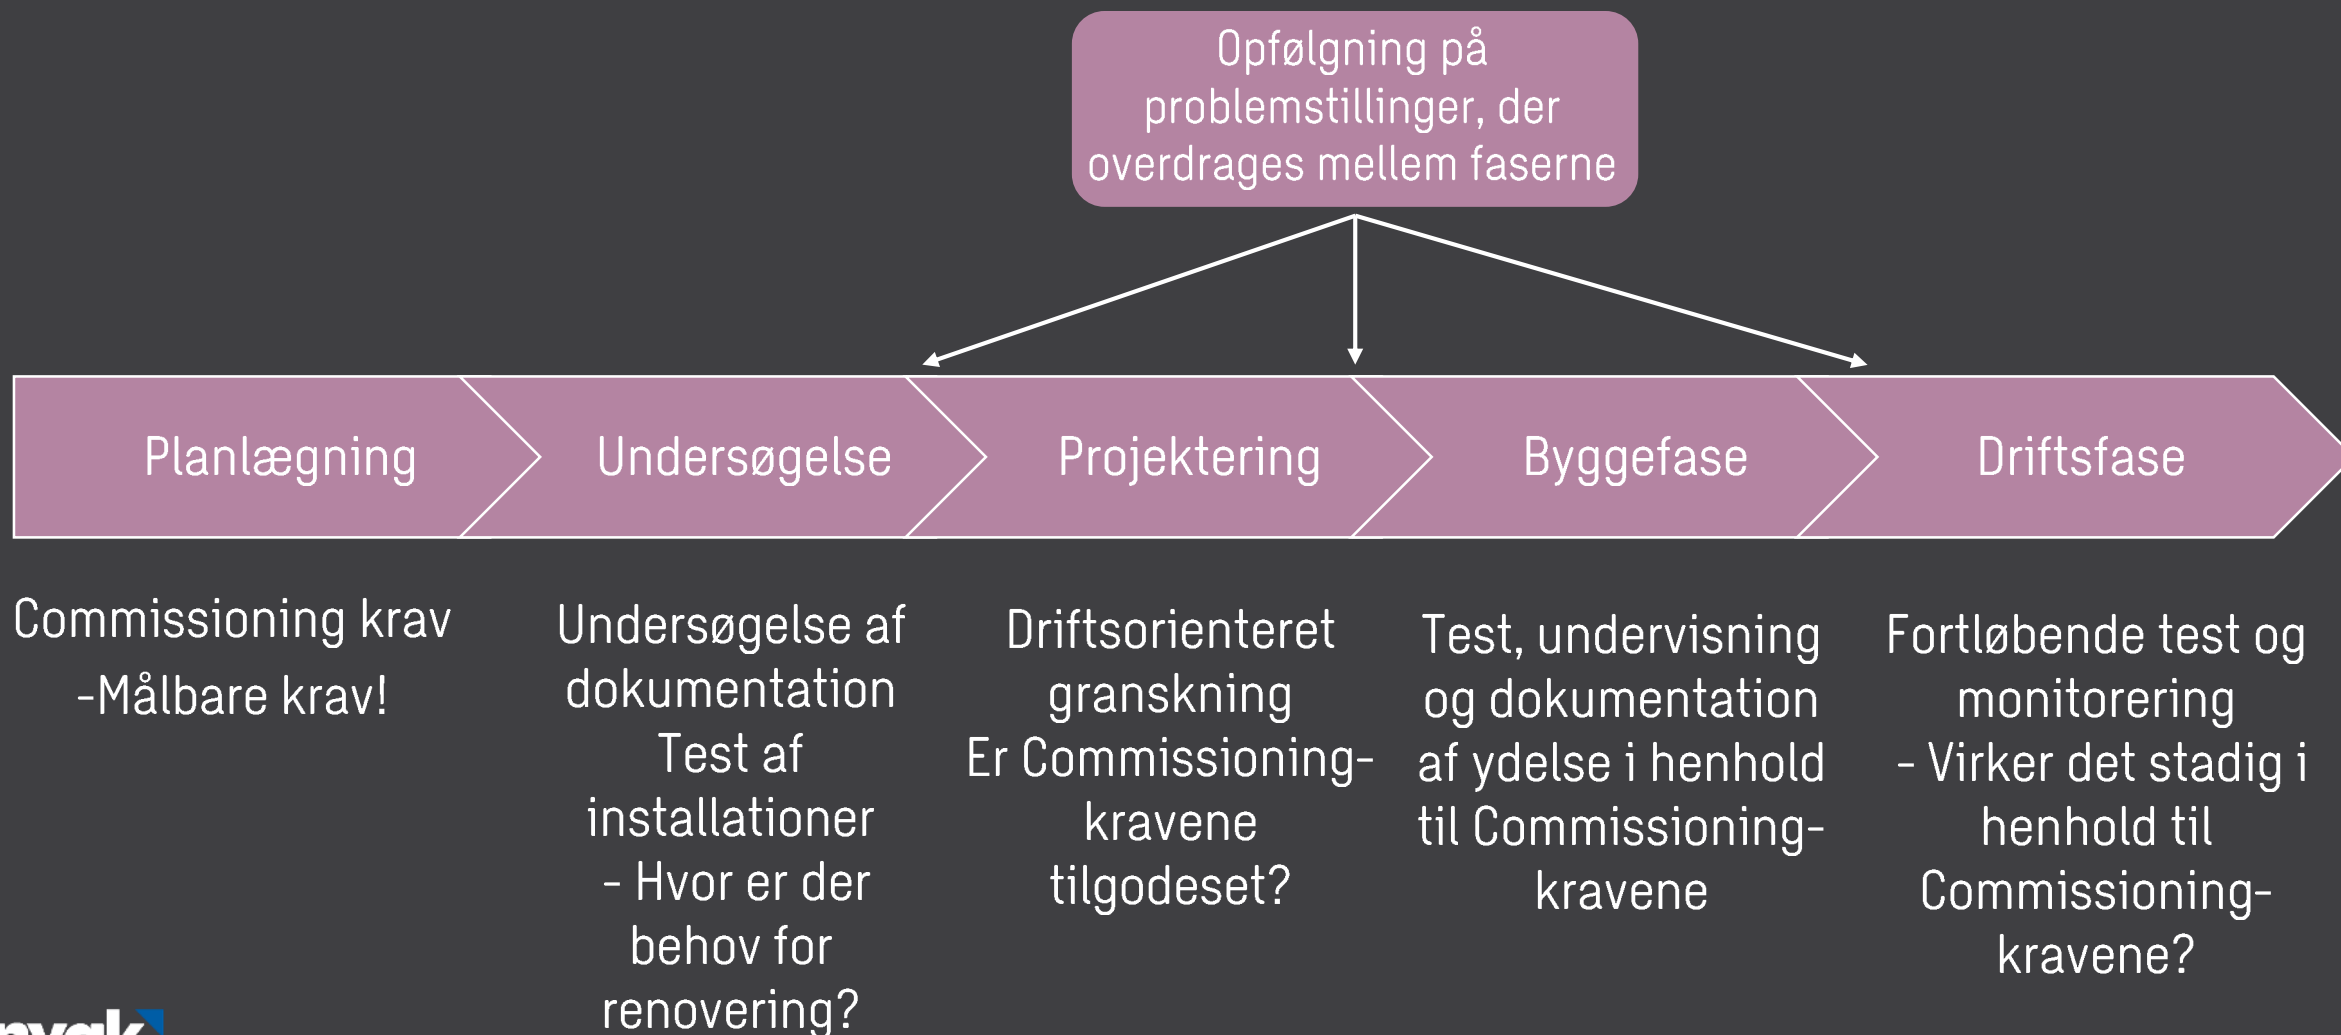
Opfølgning på problemstillinger, der overdrages mellem faserne

Planlægning

Undersøgelse

Projektering

Byggefase

Driftsfase

Commissioning krav
-Målbare krav!

Undersøgelse af dokumentation
Test af installationer
- Hvor er der behov for renovering?

Driftsorienteret granskning
Er Commissioning-kravene tilgodeset?

Test, undervisning og dokumentation af ydelse i henhold til Commissioning-kravene

Fortløbende test og monitorering
- Virker det stadig i henhold til Commissioning-kravene?

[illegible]